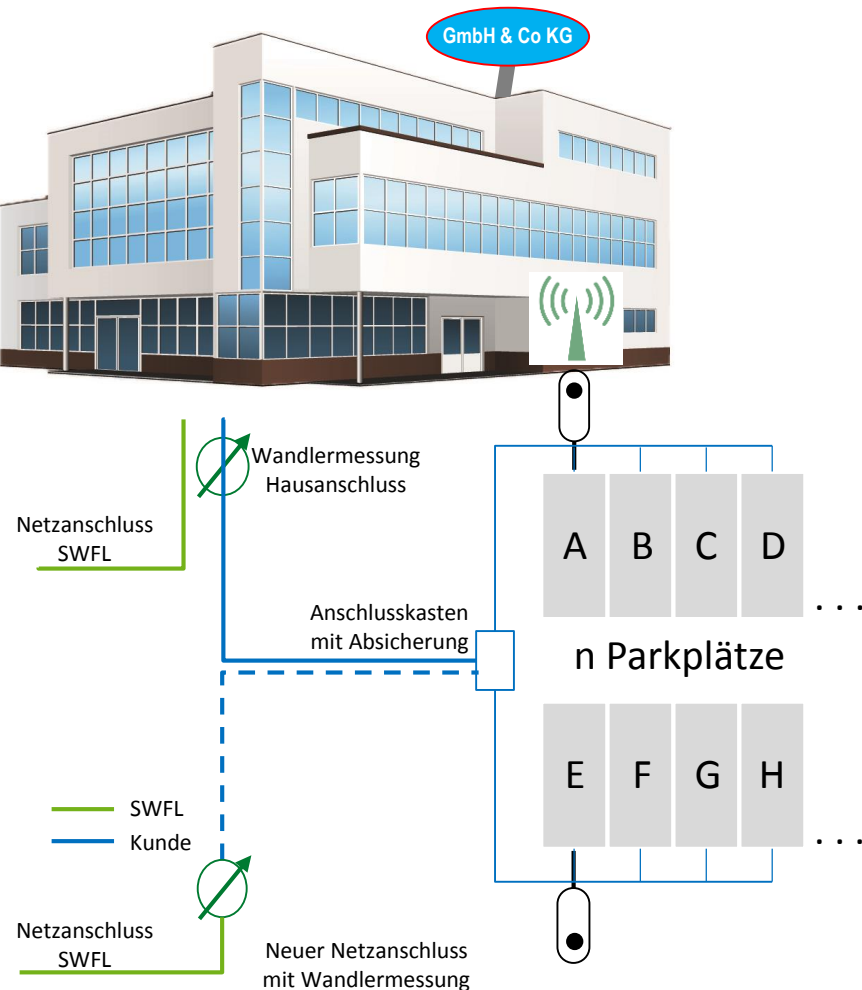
GmbH & Co KG

Wandlermessung Hausanschluss

Netzanschluss SWFL

A B C D

. . .

Anschlusskasten mit Absicherung

n Parkplätze

E F G H

. . .

SWFL
Kunde

Netzanschluss SWFL

Neuer Netzanschluss mit Wandlermessung